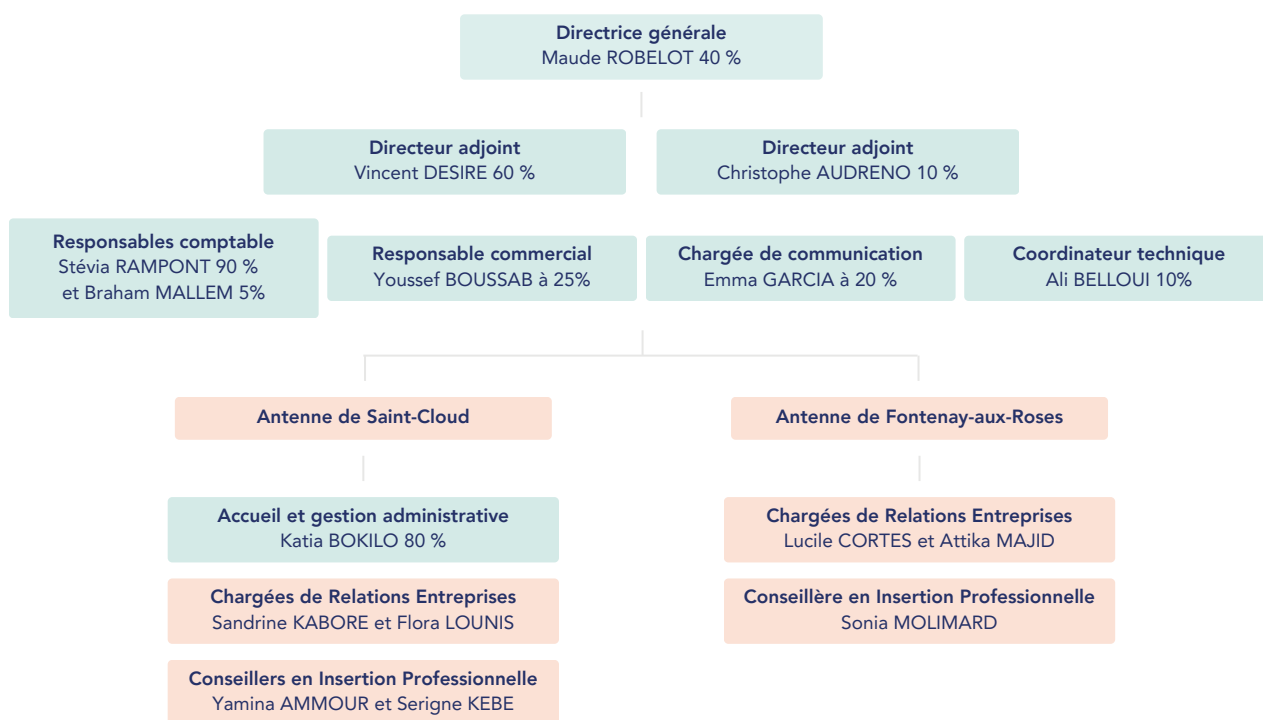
Directrice générale
Maude ROBELOT 40 %

Directeur adjoint
Vincent DESIRE 60 %

Directeur adjoint
Christophe AUDRENO 10 %

Responsables comptable
Stévia RAMPONT 90 %
et Braham MALLEM 5%

Responsable commercial
Youssef BOUSSAB à 25%

Chargée de communication
Emma GARCIA à 20 %

Coordinateur technique
Ali BELLOUI 10%

Antenne de Saint-Cloud

Antenne de Fontenay-aux-Roses

Accueil et gestion administrative
Katia BOKILO 80 %

Chargées de Relations Entreprises
Sandrine KABORE et Flora LOUNIS

Conseillers en Insertion Professionnelle
Yamina AMMOUR et Serigne KEBE

Chargées de Relations Entreprises
Lucile CORTES et Attika MAJID

Conseillère en Insertion Professionnelle
Sonia MOLIMARD